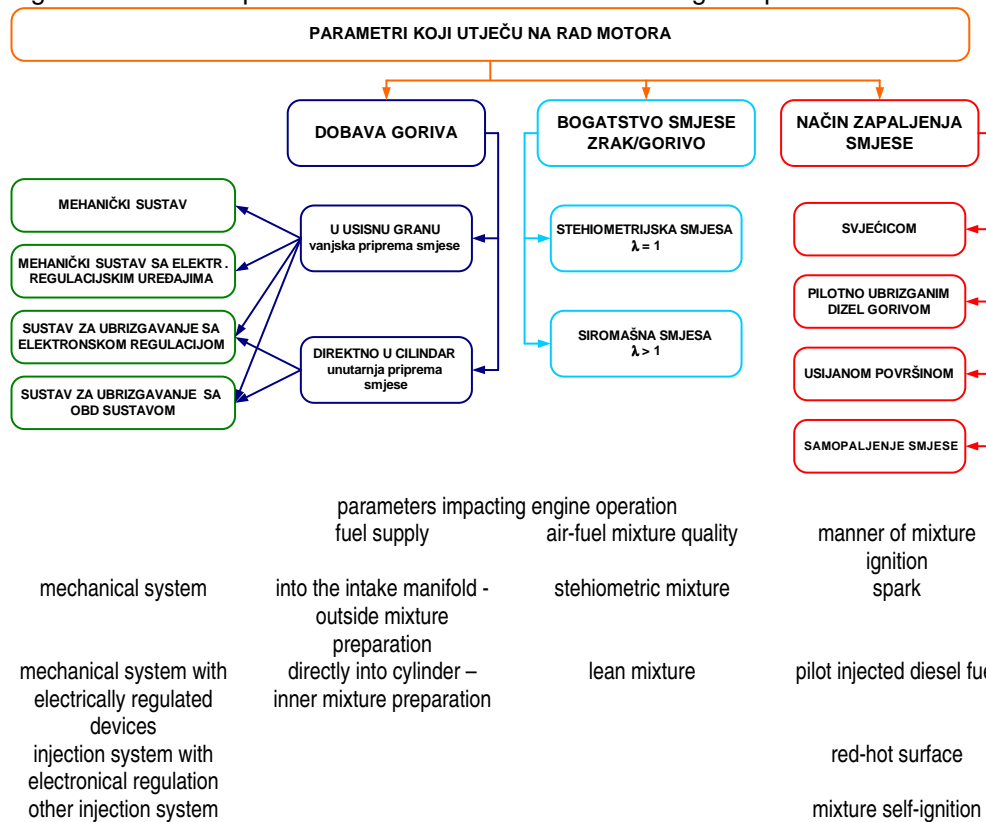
PARAMETRI KOJI UTJEČU NA RAD MOTORA

DOBAVA GORIVA

BOGATSTVO SMJESE ZRAK/GORIVO

NAČIN ZAPALJENJA SMJESE

MEHANIČKI SUSTAV

MEHANIČKI SUSTAV SA ELEKTR. REGULACIJSKIM UREĐAJIMA

SUSTAV ZA UBRIZGAVANJE SA ELEKTRONSKOM REGULACIJOM

SUSTAV ZA UBRIZGAVANJE SA OBD SUSTAVOM

U USISNU GRANU vanjska priprema smjese

DIREKTNO U CILINDAR unutarnja priprema smjese

STEHIOMETRIJSKA SMJESA $\lambda = 1$

SIROMAŠNA SMJESA $\lambda > 1$

SVJEĆICOM

PILOTNO UBRIZGANIM DIZEL GORIVOM

USIJANOM POVRŠINOM

SAMOPALJENJE SMJESE

parameters impacting engine operation

| | | | |
|---|---|---|---|
| | fuel supply | air-fuel mixture quality | manner of mixture ignition |
| mechanical system | into the intake manifold - outside mixture preparation | stehiometric mixture | spark |
| mechanical system with electrically regulated devices | directly into cylinder – inner mixture preparation | lean mixture | pilot injected diesel fu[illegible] |
| injection system with electronical regulation | | | red-hot surface |
| other injection system | | | mixture self-ignition |